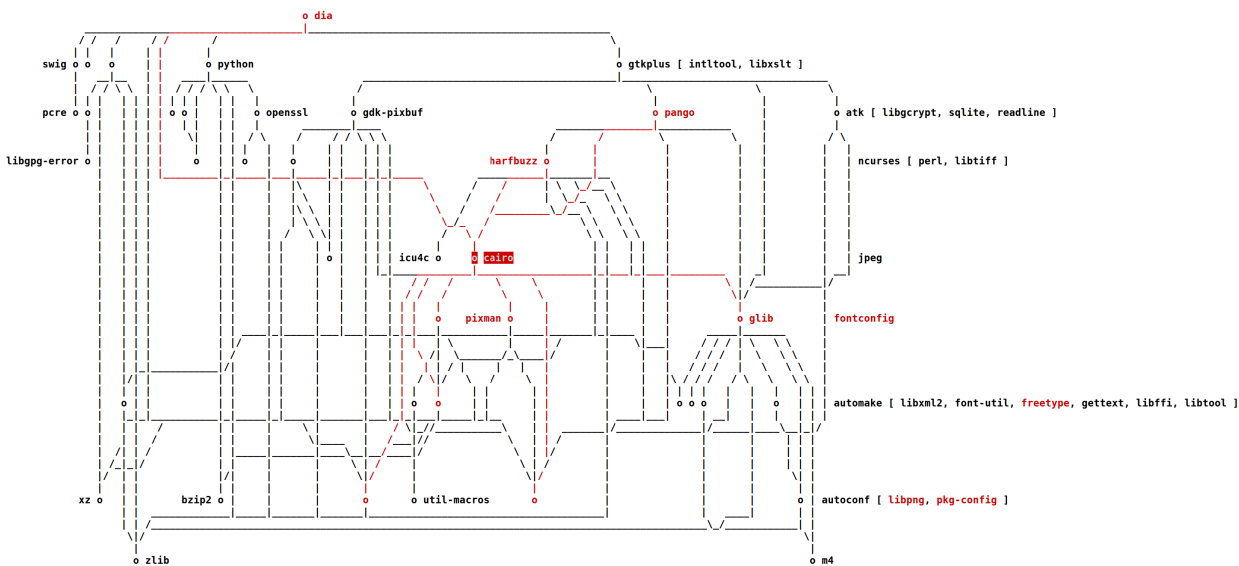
o dia

swig o o o python o gtkplus [ intltool, libxslt ]

pcre o o o o o openssl o gdk-pixbuf o pango o atk [ libgcrypt, sqlite, readline ]

libgpg-error o o o o harfbuzz o ncurses [ perl, libtiff ]

icu4c o o cairo jpeg

o pixman o o glib fontconfig

o o o o o o o automake [ libxml2, font-util, freetype, gettext, libffi, libtool ]

xz o bzip2 o o o util-macros o o autoconf [ libpng, pkg-config ]

o zlib o m4